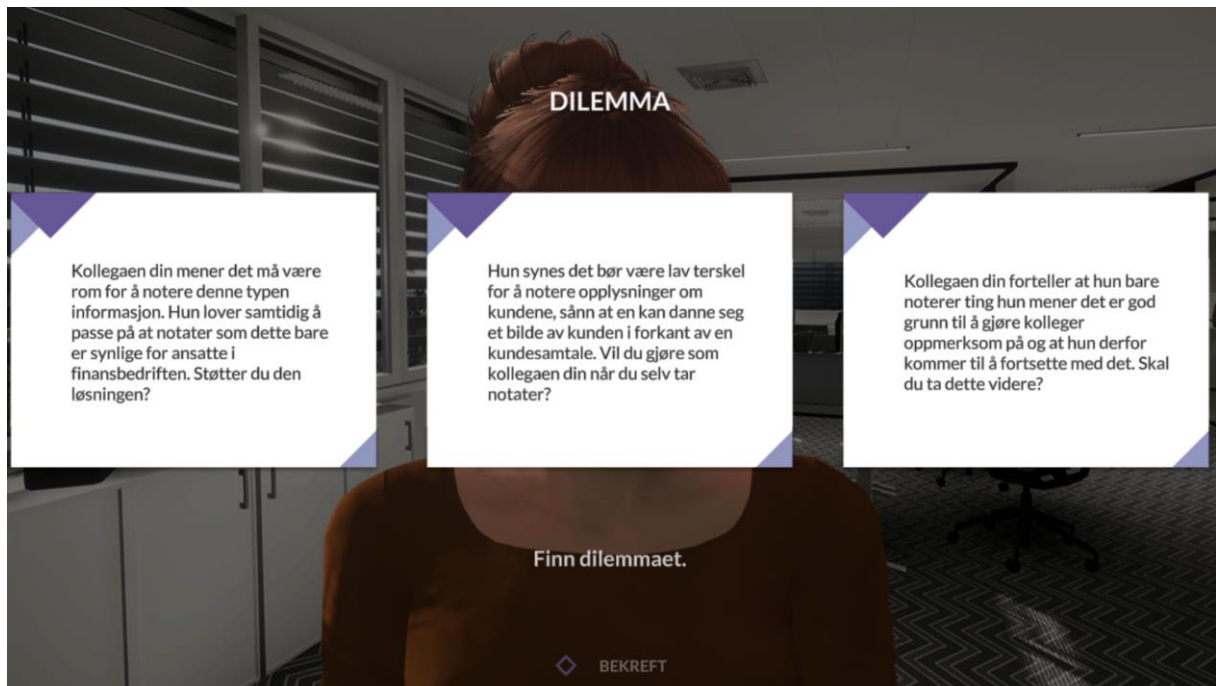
DILEMMA

Kollegaen din mener det må være rom for å notere denne typen informasjon. Hun lover samtidig å passe på at notater som dette bare er synlige for ansatte i finansbedriften. Støtter du den løsningen?

Hun synes det bør være lav terskel for å notere opplysninger om kundene, sånn at en kan danne seg et bilde av kunden i forkant av en kundesamtale. Vil du gjøre som kollegaen din når du selv tar notater?

Kollegaen din forteller at hun bare noterer ting hun mener det er god grunn til å gjøre kolleger oppmerksom på og at hun derfor kommer til å fortsette med det. Skal du ta dette videre?

Finn dilemmaet.

BEKREFT